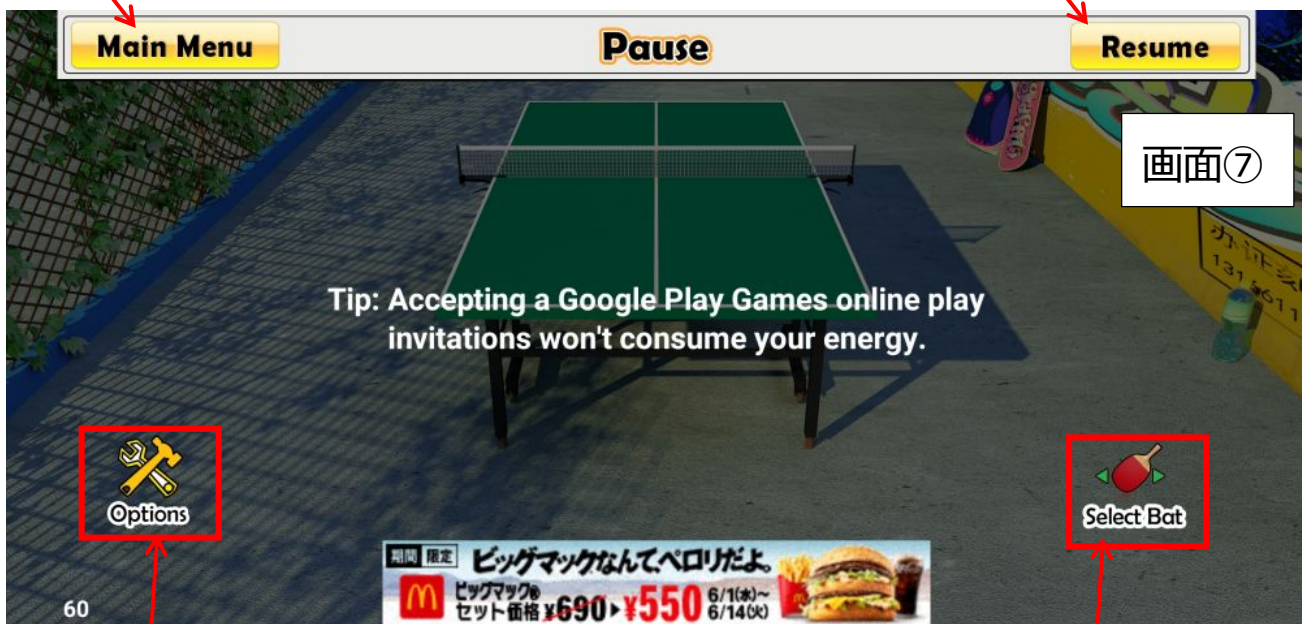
Main Menu

Pause

Resume

画面⑦

Tip: Accepting a Google Play Games online play invitations won't consume your energy.

Options

Select Bat

期間 限定 ビッグマックなんて、ペロリだよ。

ビッグマック® セット価格 ¥690 ▸ ¥550 6/1(水)~6/14(火)

60